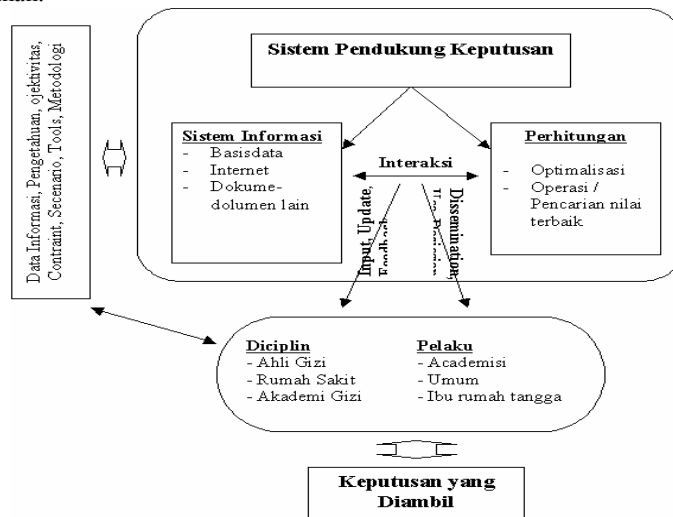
Data Informasi, Pengetahuan, ojektivitas, Contraint, Secenario, Tools, Metodologi

Sistem Pendukung Keputusan

Sistem Informasi
- Basisdata
- Internet
- Dokumedolumen lain

Interaksi

Perhitungan
- Optimalisasi
- Operasi / Pencarian nilai terbaik

Input, Update, Feedback

Dissemination, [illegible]

Diciplin
- Ahli Gizi
- Rumah Sakit
- Akademi Gizi

Pelaku
- Academisi
- Umum
- Ibu rumah tangga

Keputusan yang Diambil